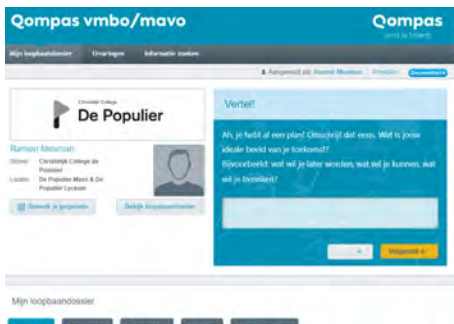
Qompas vmbo/mavo

Qompas
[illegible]

Mijn loopbaandossier
Ervaringen
Informatie zoeken

Aangemeld als: Ramon Meuman
Profiel
Docentinfo

Christelijk College
De Populier

Ramon Meuman
School: Christelijk College de Populier
Locatie: De Populier Mavo & De Populier Lyceum

Bewerk je gegevens
Bekijk loopbaandossier

Vertel!

Ah, je hebt al een plan! Omschrijf dat eens. Wat is jouw ideale beeld van je toekomst?
Bijvoorbeeld: wat wil je later worden, wat wil je kunnen, wat wil je bereiken?

Volgende »

Mijn loopbaandossier